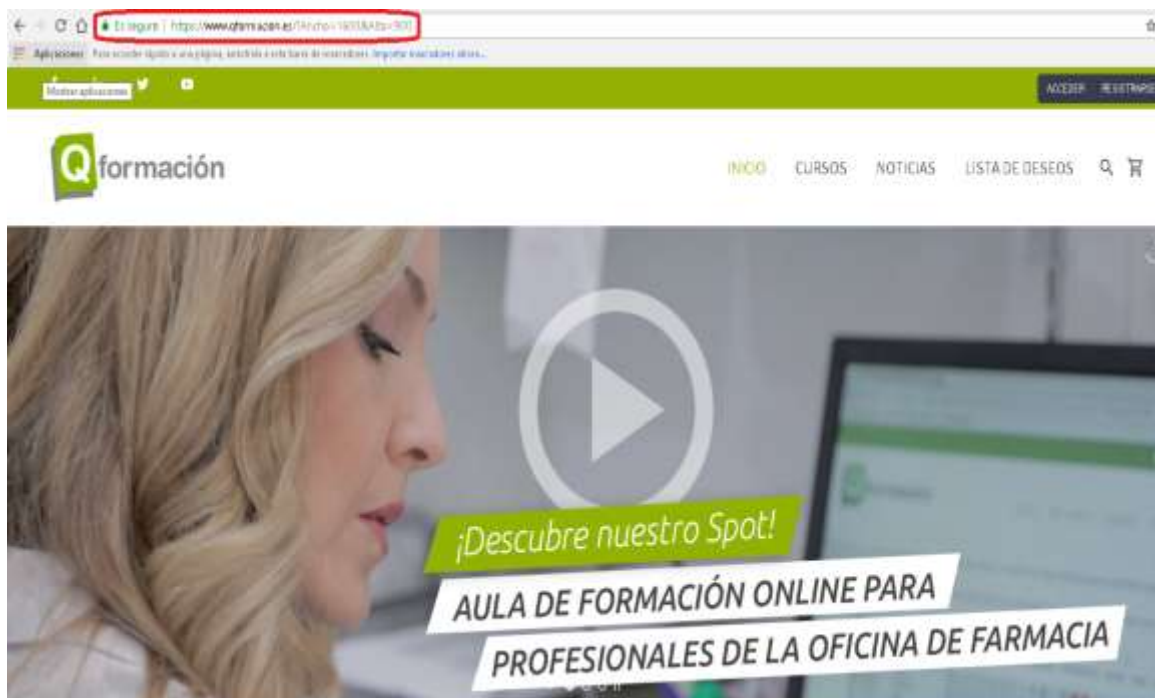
Es seguro | https://www.qformacion.es/?Ancho=1600&Alto=900

Aplicaciones Para acceder rápido a una página, añádela a esta barra de marcadores. Importar marcadores ahora...

Mostrar aplicaciones

ACCEDER REGISTRARSE

Q formación

INICIO CURSOS NOTICIAS LISTA DE DESEOS

¡Descubre nuestro Spot!

AULA DE FORMACIÓN ONLINE PARA PROFESIONALES DE LA OFICINA DE FARMACIA